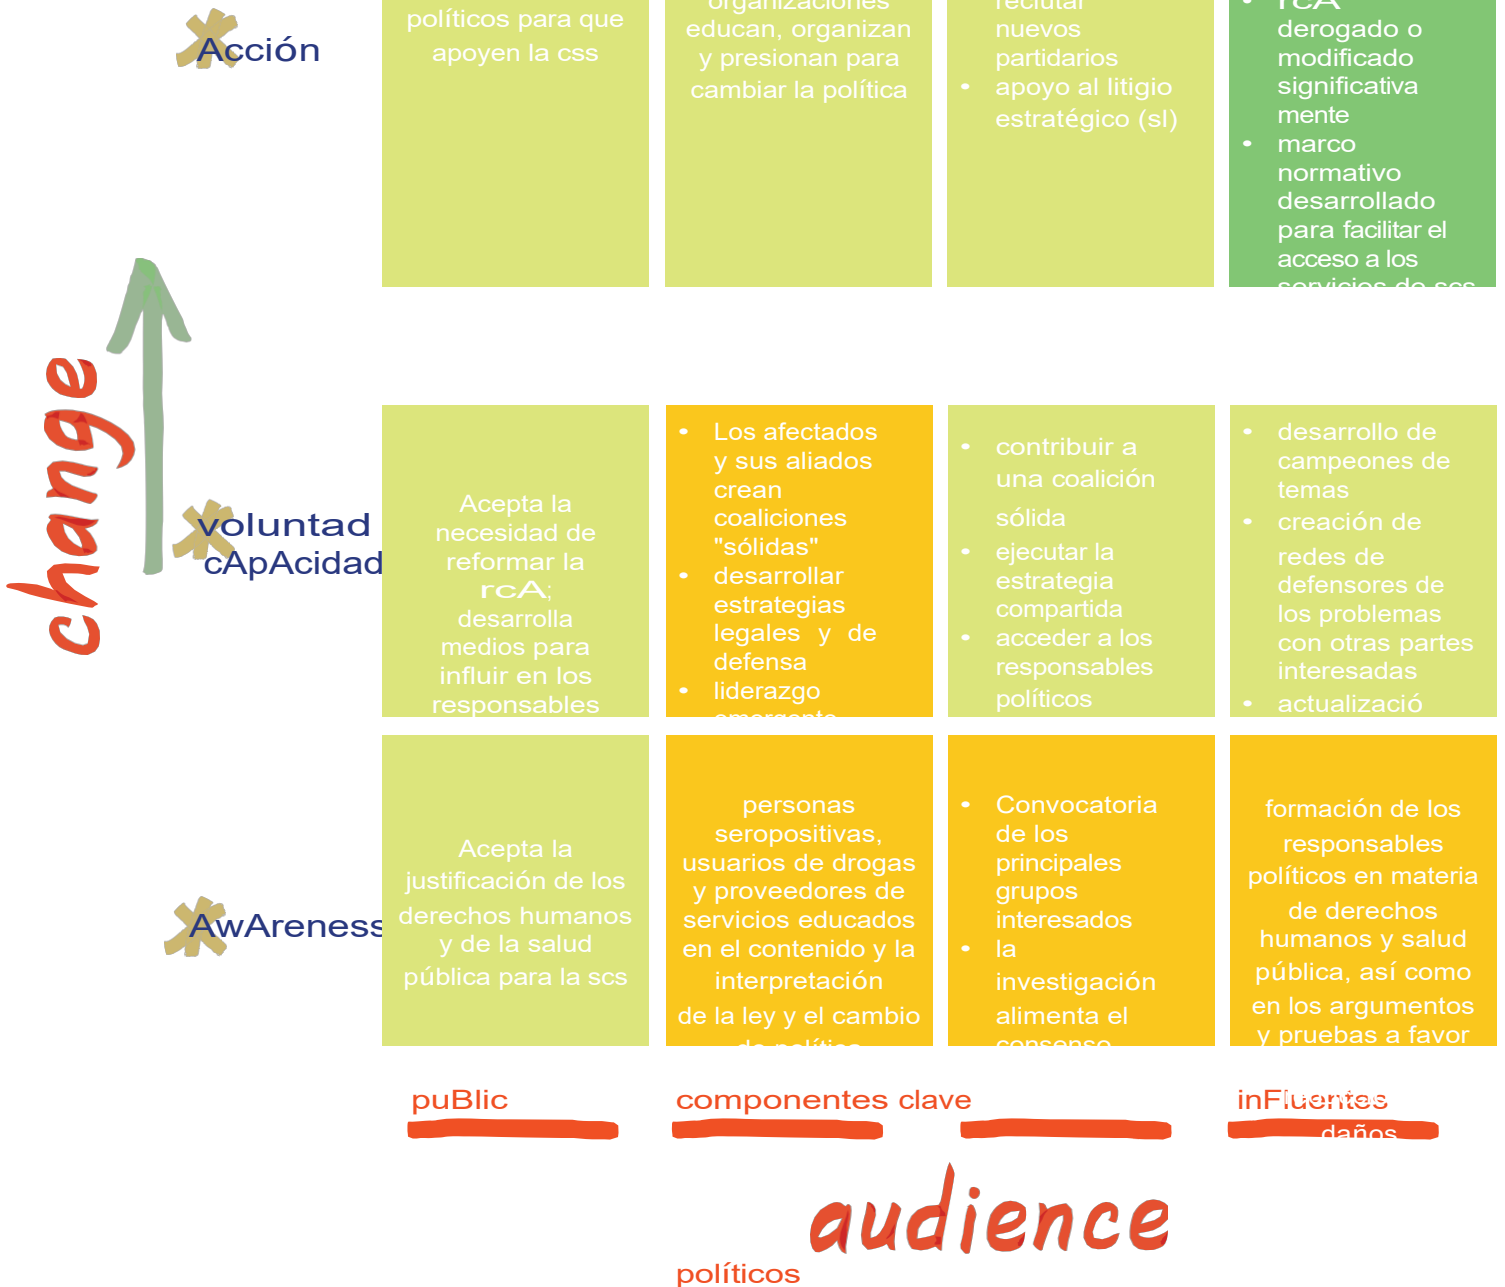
Acción

políticos para que apoyen la css

organizaciones educan, organizan y presionan para cambiar la política

reclutar nuevos partidarios
• apoyo al litigio estratégico (sl)

• rcA derogado o modificado significativamente
• marco normativo desarrollado para facilitar el acceso a los servicios de scs

change

voluntad cApAcidad

Acepta la necesidad de reformar la rcA; desarrolla medios para influir en los responsables

• Los afectados y sus aliados crean coaliciones "sólidas"
• desarrollar estrategias legales y de defensa
• liderazgo emergente

• contribuir a una coalición sólida
• ejecutar la estrategia compartida
• acceder a los responsables políticos

• desarrollo de campeones de temas
• creación de redes de defensores de los problemas con otras partes interesadas
• actualizació

AwAreness

Acepta la justificación de los derechos humanos y de la salud pública para la scs

personas seropositivas, usuarios de drogas y proveedores de servicios educados en el contenido y la interpretación de la ley y el cambio de política

• Convocatoria de los principales grupos interesados
• la investigación alimenta el consenso

formación de los responsables políticos en materia de derechos humanos y salud pública, así como en los argumentos y pruebas a favor

puBlic

componentes clave

inFluentes
daños

audience

políticos